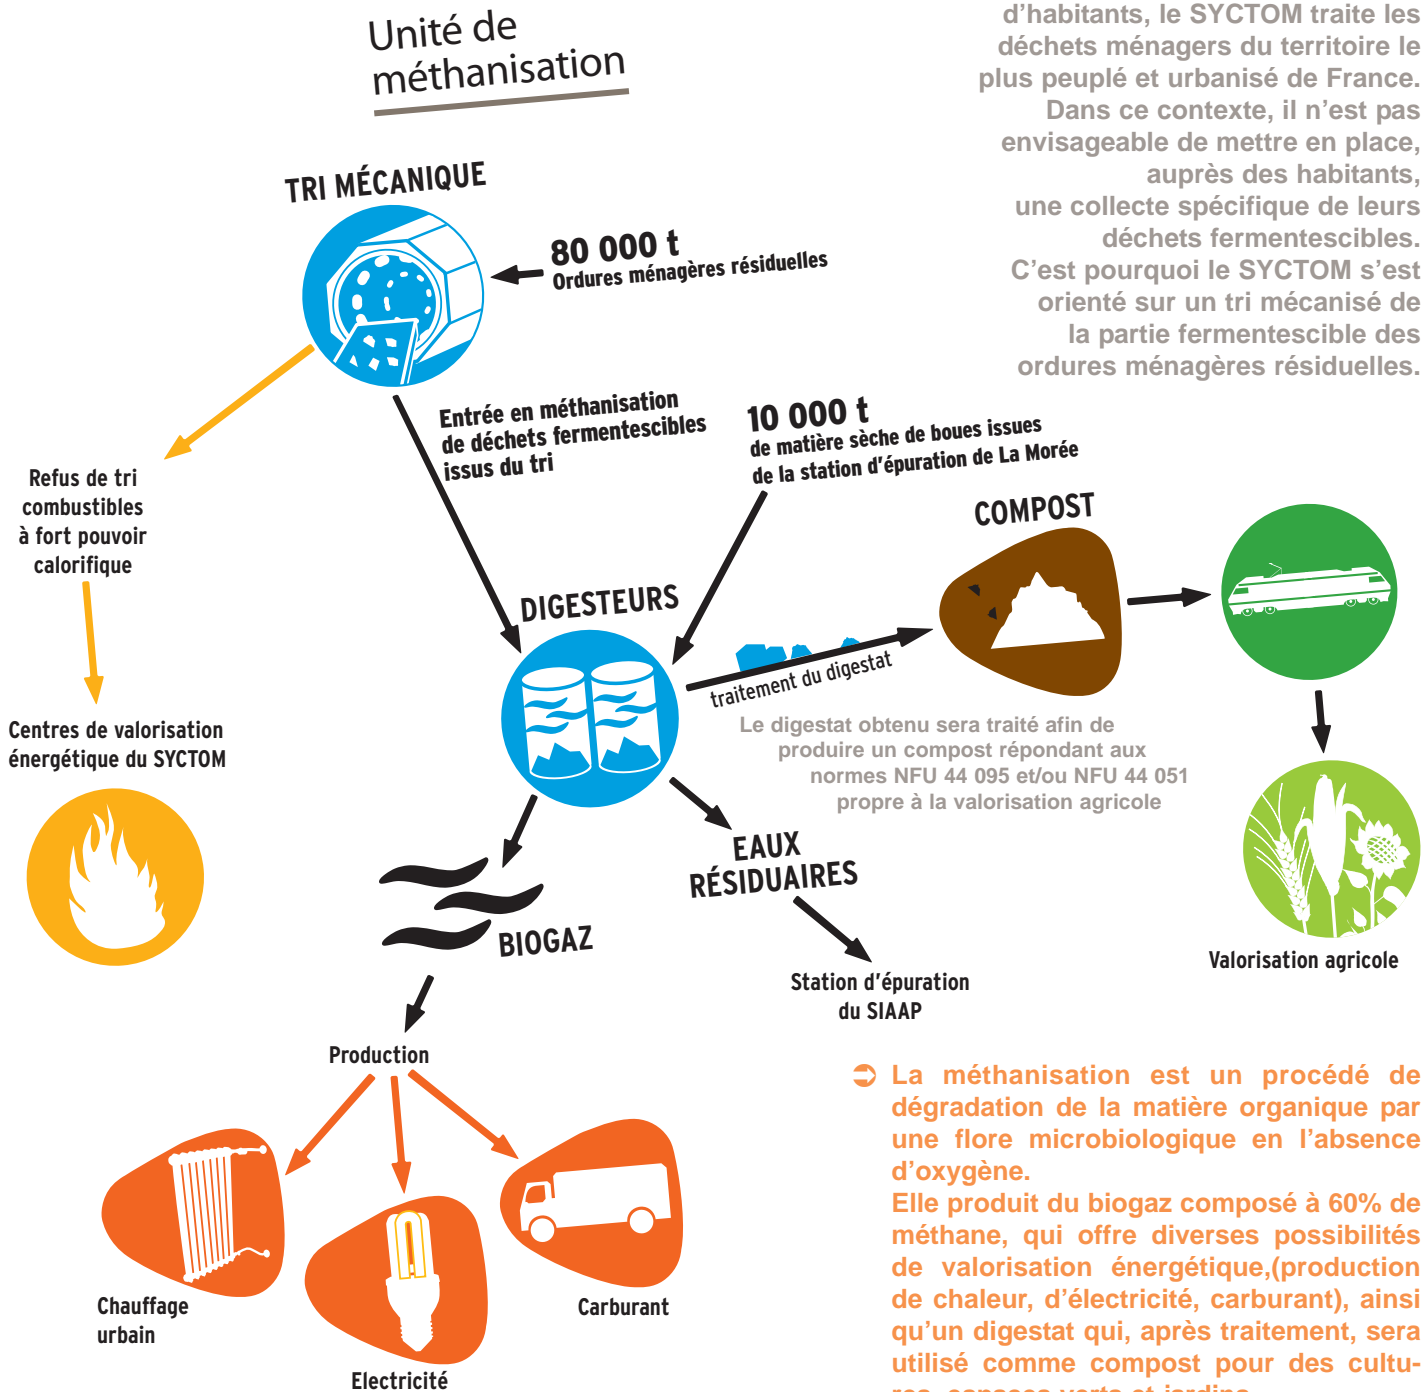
Unité de méthanisation

d'habitants, le SYCTOM traite les déchets ménagers du territoire le plus peuplé et urbanisé de France. Dans ce contexte, il n'est pas envisageable de mettre en place, auprès des habitants, une collecte spécifique de leurs déchets fermentescibles. C'est pourquoi le SYCTOM s'est orienté sur un tri mécanisé de la partie fermentescible des ordures ménagères résiduelles.

TRI MÉCANIQUE

80 000 t
Ordures ménagères résiduelles

Refus de tri combustibles à fort pouvoir calorifique

Centres de valorisation énergétique du SYCTOM

Entrée en méthanisation de déchets fermentescibles issus du tri

10 000 t
de matière sèche de boues issues de la station d'épuration de La Morée

COMPOST

DIGESTEURS

traitement du digestat

Le digestat obtenu sera traité afin de produire un compost répondant aux normes NFU 44 095 et/ou NFU 44 051 propre à la valorisation agricole

Valorisation agricole

BIOGAZ

EAUX RÉSIDUAIRES

Station d'épuration du SIAAP

Production

Chauffage urbain

Electricité

Carburant

La méthanisation est un procédé de dégradation de la matière organique par une flore microbiologique en l'absence d'oxygène.
Elle produit du biogaz composé à 60% de méthane, qui offre diverses possibilités de valorisation énergétique,(production de chaleur, d'électricité, carburant), ainsi qu'un digestat qui, après traitement, sera utilisé comme compost pour des cultu-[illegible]